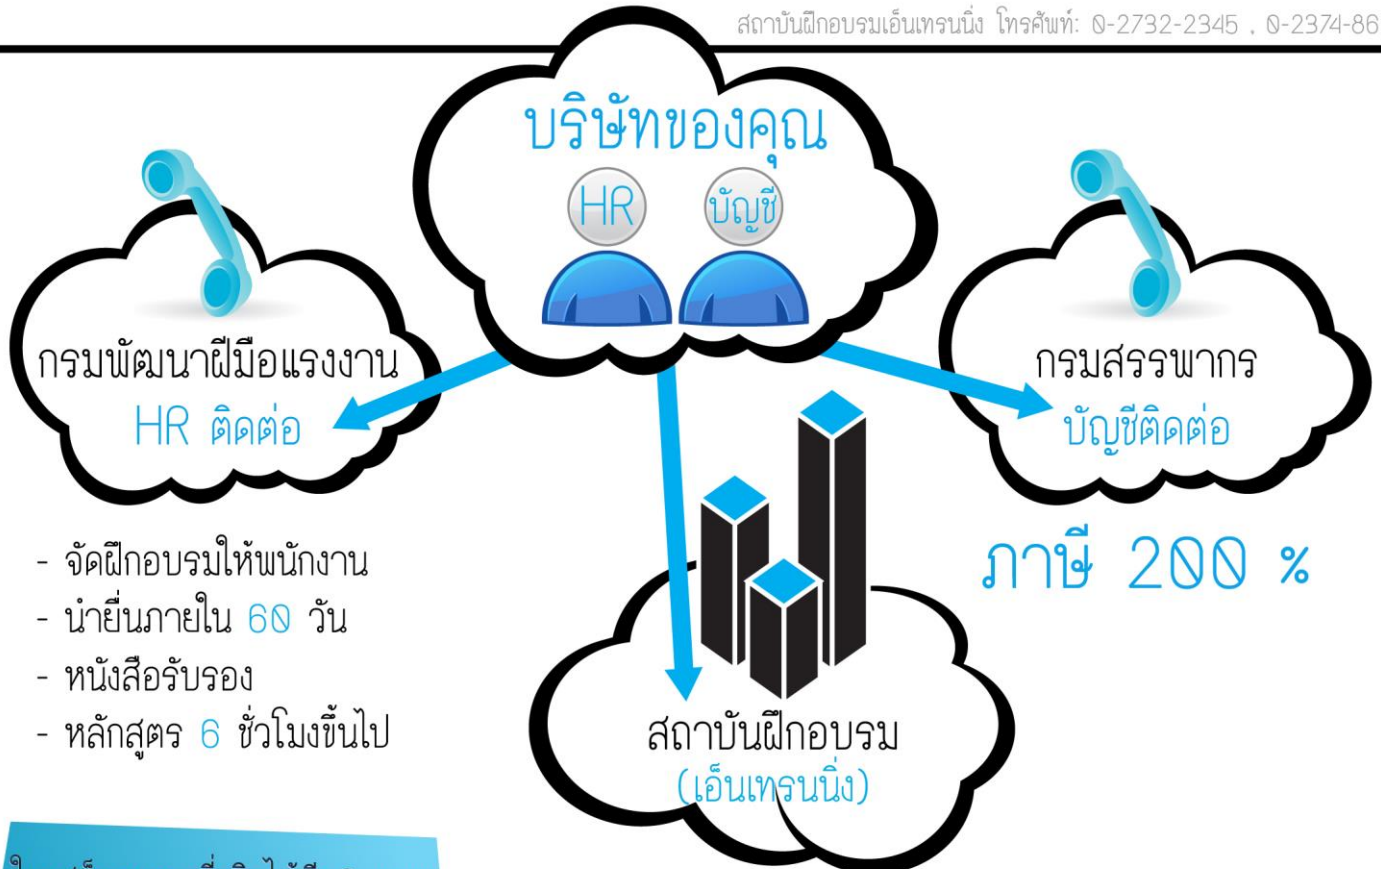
สถาบันฝึกอบรมเอ็นเทรนนิ่ง โทรศัพท์: 0-2732-2345 , 0-2374-86

บริษัทของคุณ

HR

บัญชี

กรมพัฒนาฝีมือแรงงาน

HR ติดต่อ

กรมสรรพากร

บัญชีติดต่อ

- จัดฝึกอบรมให้พนักงาน
- นำยื่นภายใน 60 วัน
- หนังสือรับรอง
- หลักสูตร 6 ชั่วโมงขึ้นไป

ภาษี 200 %

สถาบันฝึกอบรม
(เอ็นเทรนนิ่ง)

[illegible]